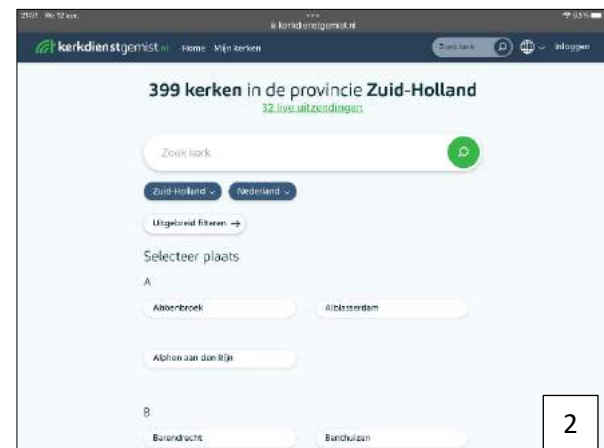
21:31 Wo 12 okt.

kerkdienstgemist.nl

kerkdienstgemist.nl Home Mijn kerken Zoek kerk Inloggen

399 kerken in de provincie Zuid-Holland

32 live uitzendingen

Zoek kerk

Zuid-Holland Nederland

Uitgebreid filteren →

Selecteer plaats

A

Abbenbroek

Alblasserdam

Alphen aan den Rijn

B

Barendrecht

Benthuizen

2